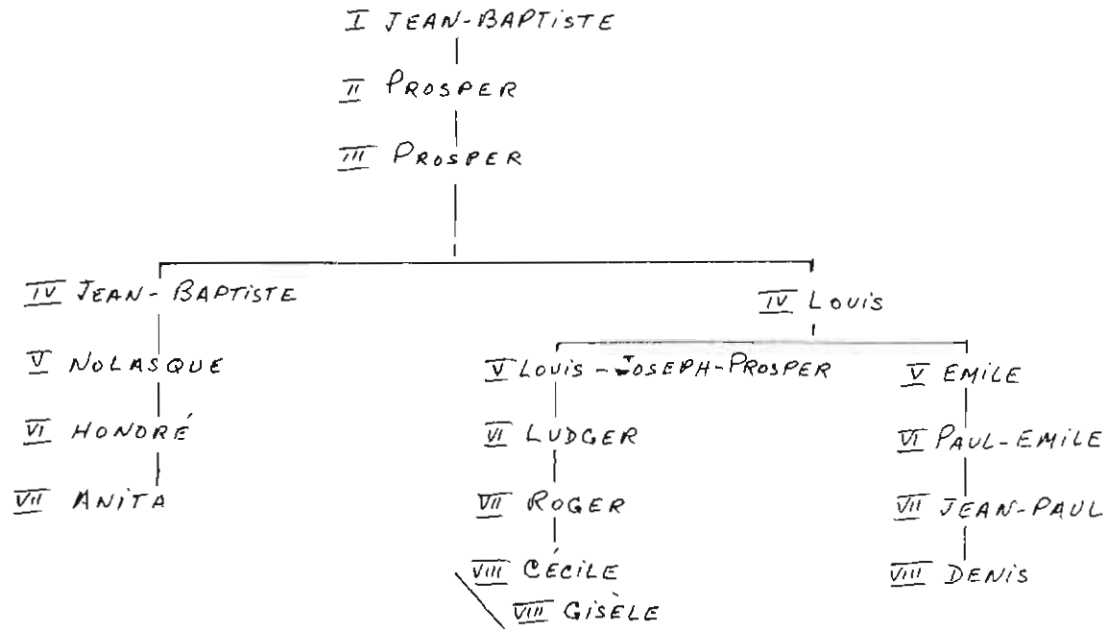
I JEAN-BAPTISTE

II PROSPER

III PROSPER

IV JEAN-BAPTISTE

V NOLASQUE

VI HONORÉ

VII ANITA

IV LOUIS

V LOUIS-JOSEPH-PROSPER

VI LUDGER

VII ROGER

VIII CÉCILE

VIII GISÈLE

V EMILE

VI PAUL-EMILE

VII JEAN-PAUL

VIII DENIS